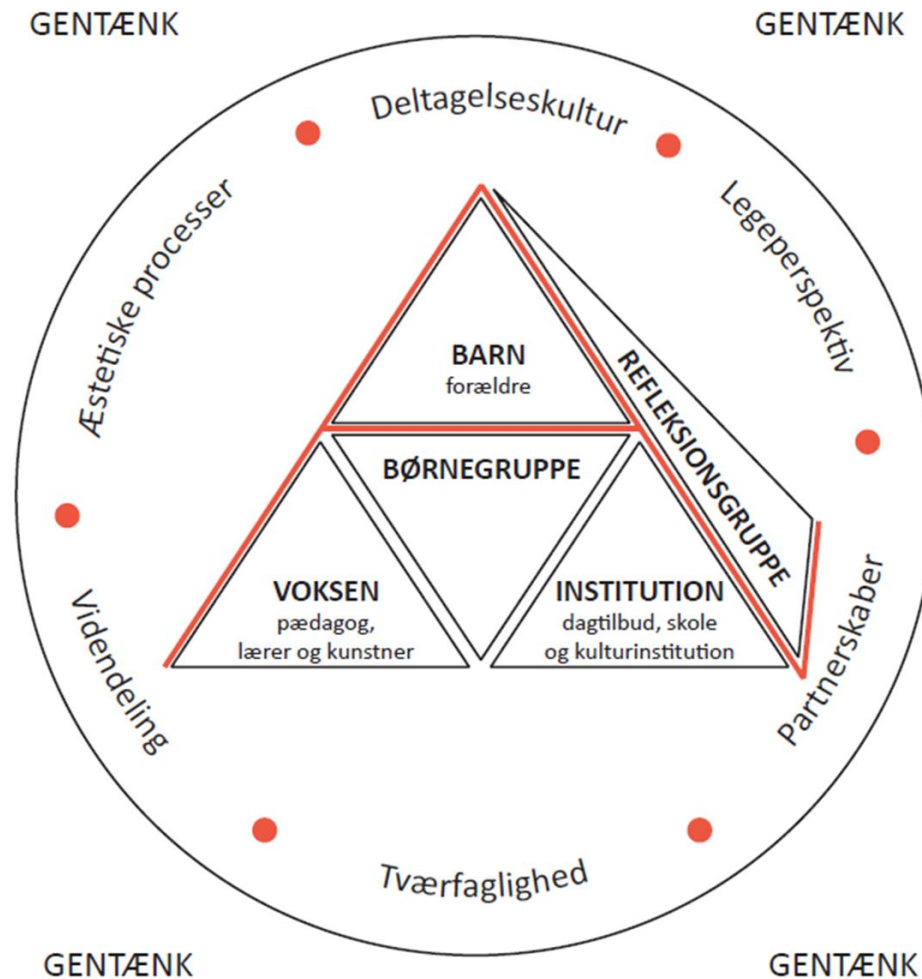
GENTÆNK

GENTÆNK

Deltagelseskultur

Legeperspektiv

Æstetiske processer

BARN
forældre

REFLEKSIONSGRUPPE

BØRNEGRUPPE

VOKSEN
pædagog, lærer og kunstner

INSTITUTION
dagtilbud, skole og kulturinstitution

Videndeling

Partnerskaber

Tværfaglighed

GENTÆNK

GENTÆNK